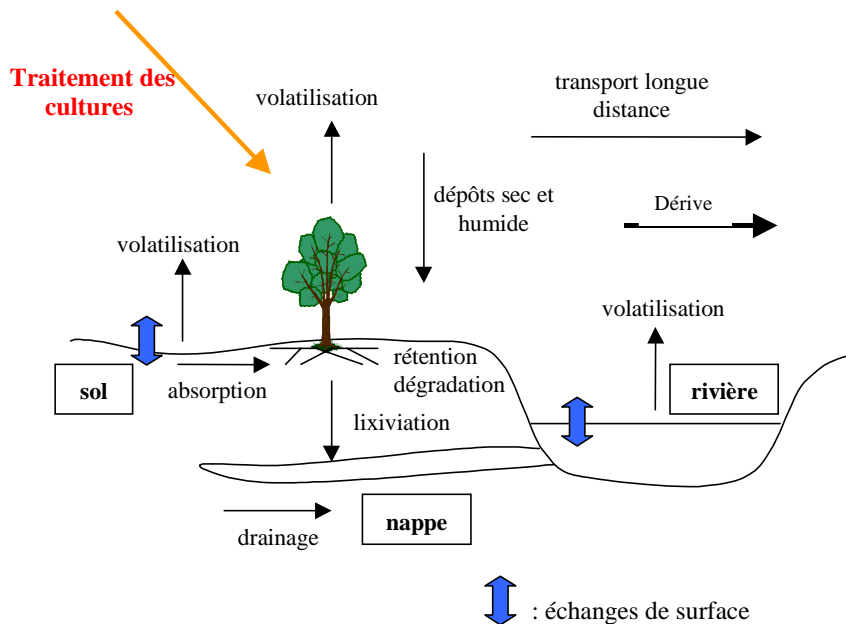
Traitement des cultures

volatilisation

transport longue distance

dépôts sec et humide

Dérive

volatilisation

volatilisation

rétention dégradation

sol

absorption

rivière

lixiviation

drainage

nappe

: échanges de surface